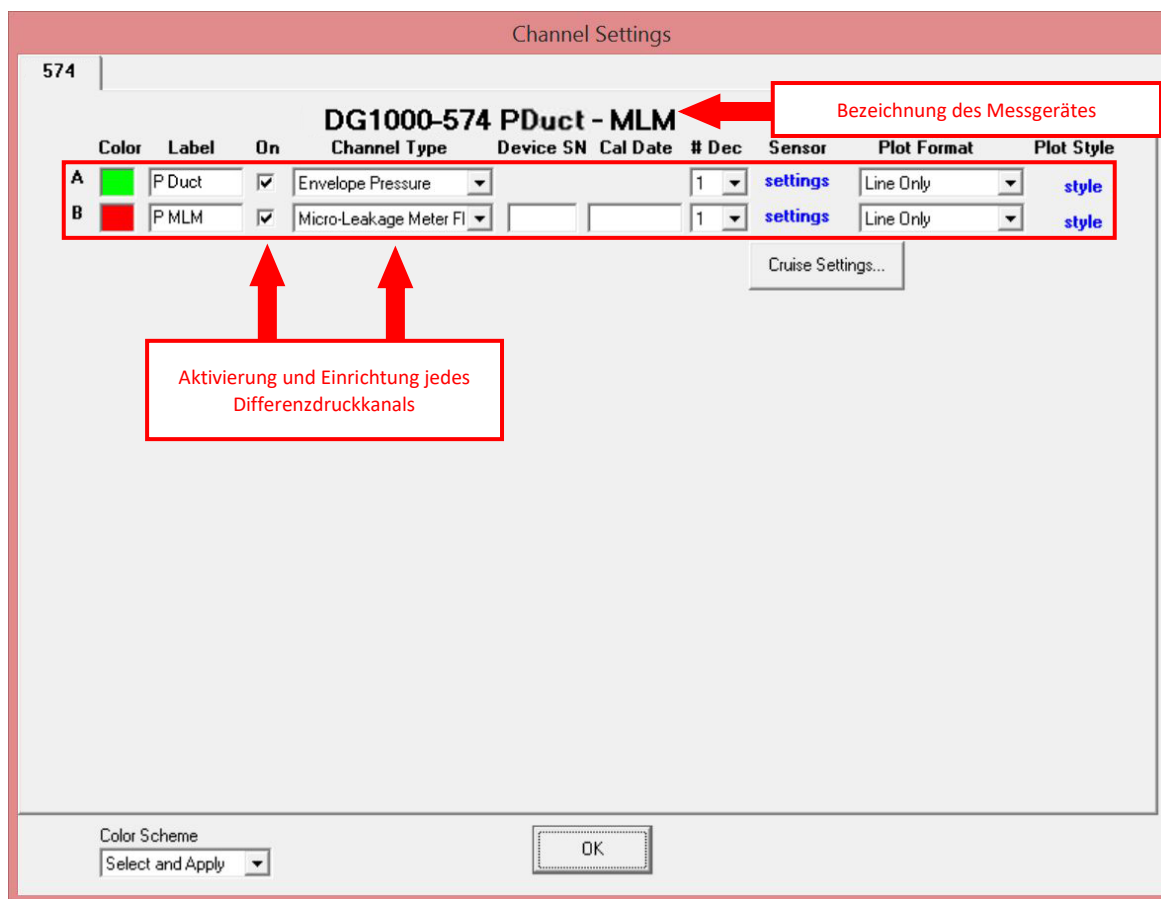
Channel Settings

574

DG1000-574 PDuct - MLM

Bezeichnung des Messgerätes

| | Color | Label | On | Channel Type | Device SN | Cal Date | # Dec | Sensor | Plot Format | Plot Style |
|---|---|---|---|---|---|---|---|---|---|---|
| A | | P Duct | ☑ | Envelope Pressure | | | 1 | settings | Line Only | style |
| B | | P MLM | ☑ | Micro-Leakage Meter Fl | | | 1 | settings | Line Only | style |

Cruise Settings...

Aktivierung und Einrichtung jedes Differenzdruckkanals

Color Scheme
Select and Apply

OK